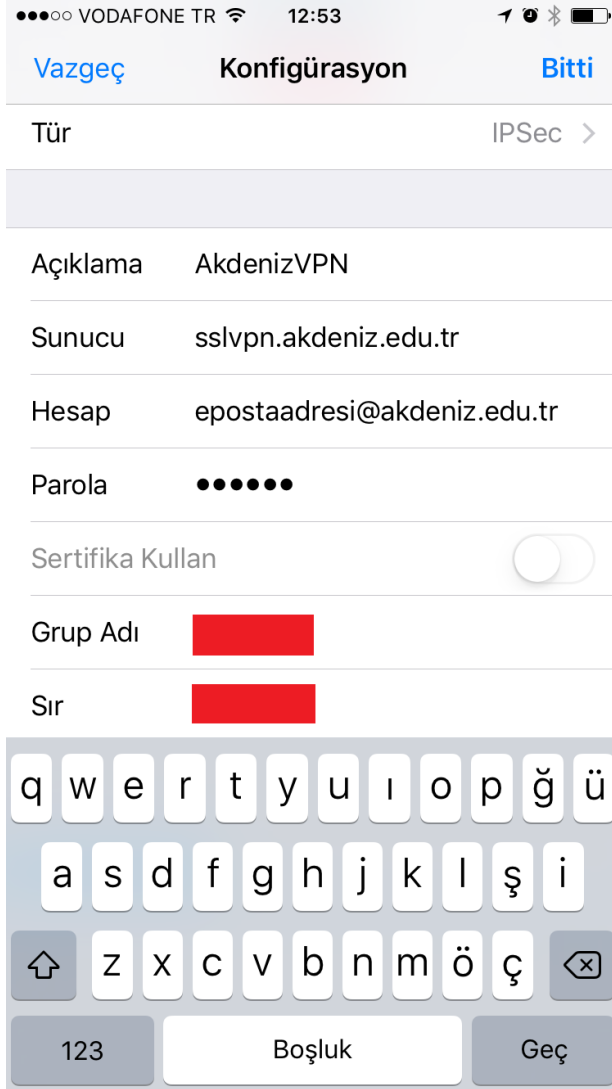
●●●○○ VODAFONE TR 12:53

Vazgeç Konfigürasyon Bitti

Tür IPSec >

Açıklama AkdenizVPN

Sunucu sslvpn.akdeniz.edu.tr

Hesap epostaadresi@akdeniz.edu.tr

Parola ●●●●●●

Sertifika Kullan

Grup Adı

Sır

q w e r t y u ı o p ğ ü

a s d f g h j k l ş i

z x c v b n m ö ç

123 Boşluk Geç